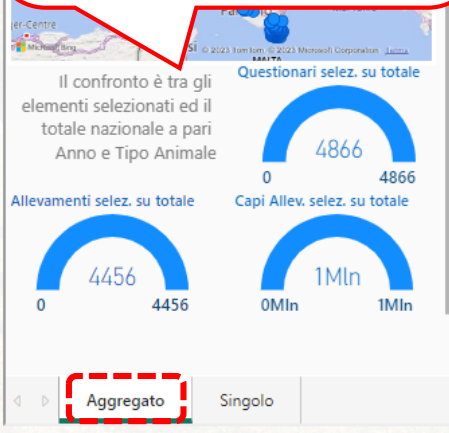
ier-Centre

Microsoft Bing

© 2023 TomTom, © 2023 Microsoft Corporation Terms

MALTA

Il confronto è tra gli elementi selezionati ed il totale nazionale a pari Anno e Tipo Animale

Questionari selez. su totale

4866

0

4866

Allevamenti selez. su totale

4456

0

4456

Capi Allev. selez. su totale

1Mln

0Mln

1Mln

Aggregato

Singolo